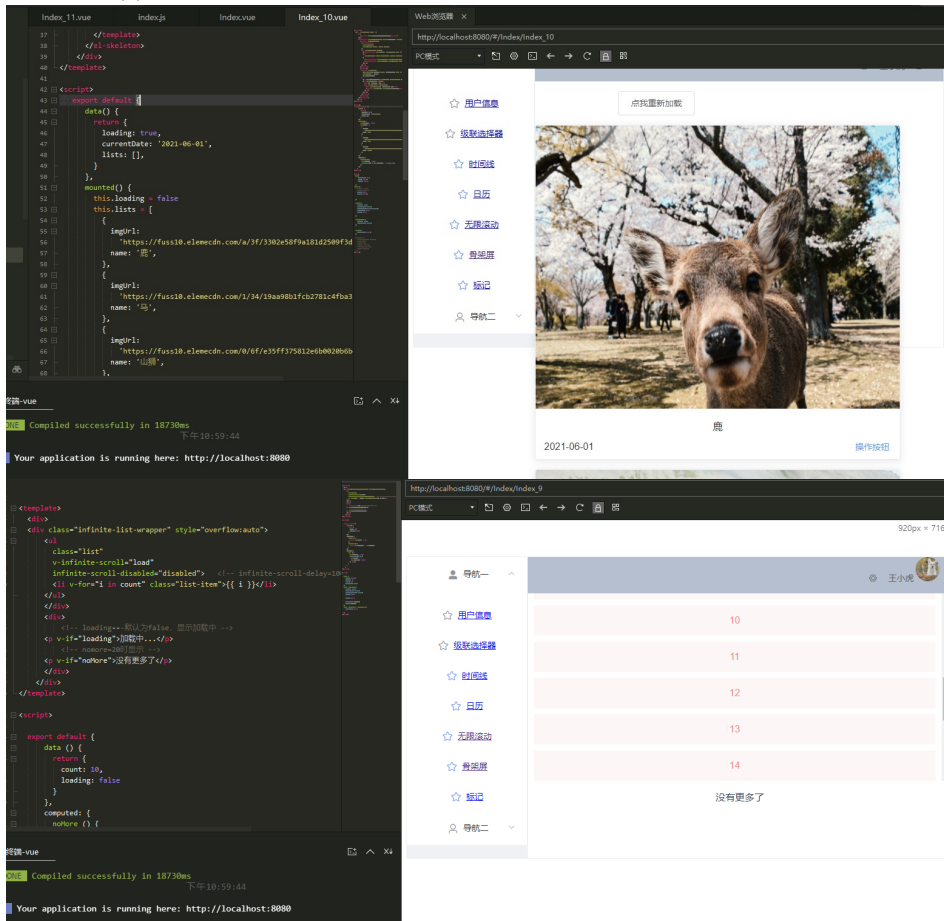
Index_11.vue index.js Index.vue Index_10.vue

37 </template>
38 </el-skeleton>
39 </div>
40 </template>
41
42 <script>
43 export default {
44 data() {
45 return {
46 loading: true,
47 currentDate: '2021-06-01',
48 lists: [],
49 }
50 },
51 mounted() {
52 this.loading = false
53 this.lists = [
54 {
55 imgUrl:
56 'https://fuss10.elemecdn.com/a/3f/3302e58f9a181d2509f3d
57 name: '鹿',
58 },
59 {
60 imgUrl:
61 'https://fuss10.elemecdn.com/1/34/19aa98b1fcb2781c4fba3
62 name: '马',
63 },
64 {
65 imgUrl:
66 'https://fuss10.elemecdn.com/0/6f/e35ff375812e6b0020b6b
67 name: '山狮',
68 },

终端-vue

DONE Compiled successfully in 18730ms
下午10:59:44

Your application is running here: http://localhost:8080

Web浏览器 ×
http://localhost:8080/#/Index/Index_10
PC模式

用户信息
级联选择器
时间线
日历
无限滚动
骨架屏
标记
导航二

点我重新加载

鹿
2021-06-01
操作按钮

<template>
<div>
<div class="infinite-list-wrapper" style="overflow:auto">
<ul
class="list"
v-infinite-scroll="load"
infinite-scroll-disabled="disabled"> <!-- infinite-scroll-delay=10
<li v-for="i in count" class="list-item">{{ i }}</li>
</ul>
</div>
<div>
<!-- loading--默认为false, 显示加载中 -->
<p v-if="loading">加载中...</p>
<!-- nomore=20时显示 -->
<p v-if="noMore">没有更多了</p>
</div>
</div>
</template>

<script>

export default {
data () {
return {
count: 10,
loading: false
}
},
computed: {
noMore () {

终端-vue

DONE Compiled successfully in 18730ms
下午10:59:44

Your application is running here: http://localhost:8080

http://localhost:8080/#/Index/Index_9
PC模式
920px × 716

导航一
王小虎
用户信息
级联选择器
时间线
日历
无限滚动
骨架屏
标记
导航二

10
11
12
13
14
没有更多了